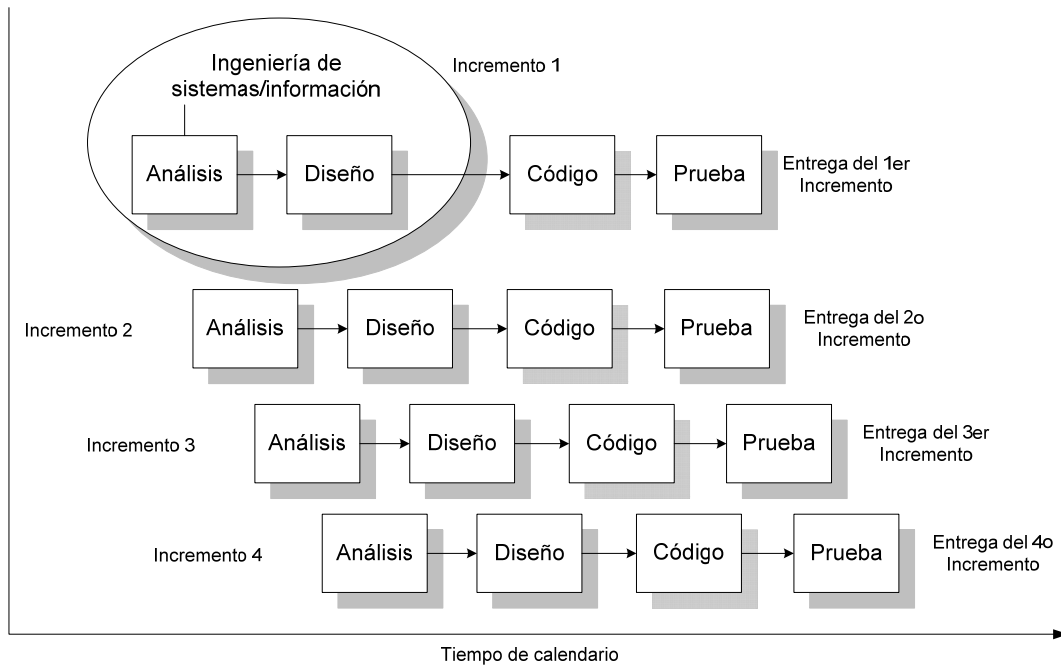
Ingeniería de sistemas/información

Incremento 1

Análisis

Diseño

Código

Prueba

Entrega del 1er Incremento

Incremento 2

Análisis

Diseño

Código

Prueba

Entrega del 2o Incremento

Incremento 3

Análisis

Diseño

Código

Prueba

Entrega del 3er Incremento

Incremento 4

Análisis

Diseño

Código

Prueba

Entrega del 4o Incremento

Tiempo de calendario